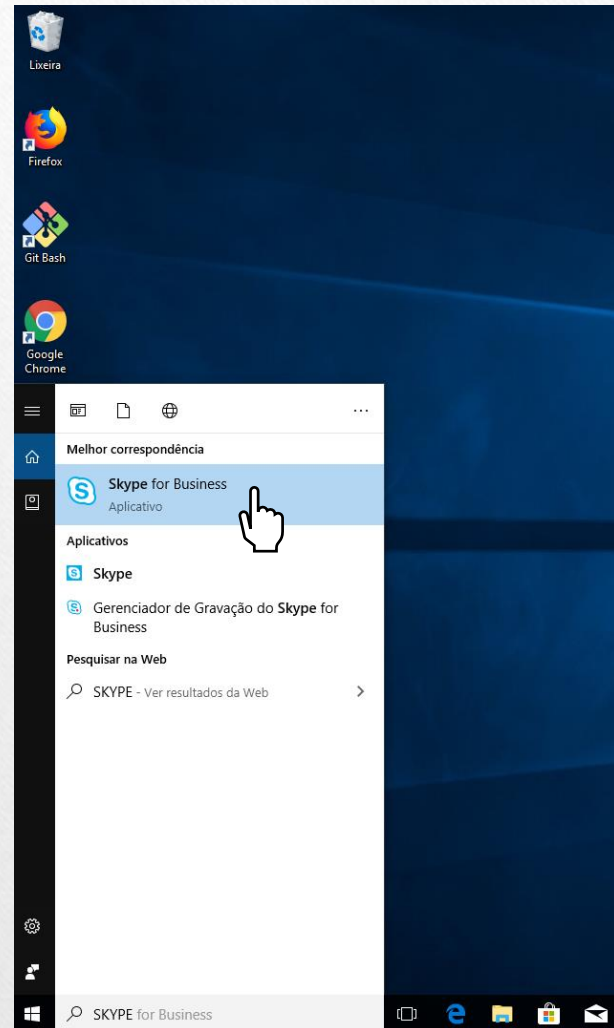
Lixeira

Firefox

Git Bash

Google Chrome

...

Melhor correspondência

Skype for Business
Aplicativo

Aplicativos

Skype

Gerenciador de Gravação do Skype for Business

Pesquisar na Web

SKYPE - Ver resultados da Web

SKYPE for Business